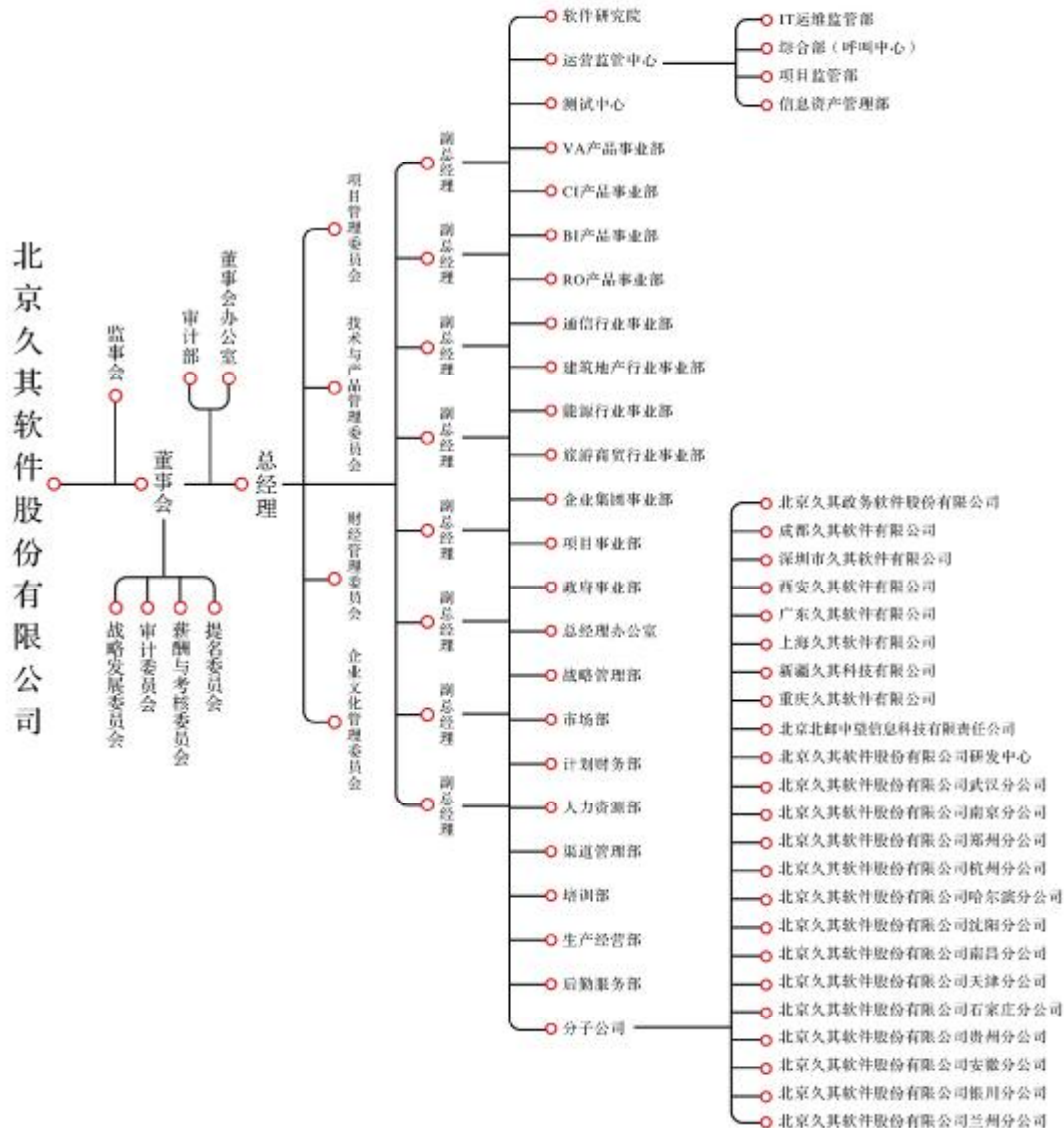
北京久其软件股份有限公司

监事会

董事会

审计部

董事会办公室

战略发展委员会
审计委员会
薪酬与考核委员会
提名委员会

总经理

项目管理委员会
技术与产品管理委员会
财经管理委员会
企业文化管理委员会

副总经理
副总经理
副总经理
副总经理
副总经理
副总经理
副总经理
副总经理

软件研究院
运营监管中心
测试中心
VA产品事业部
CI产品事业部
BI产品事业部
RO产品事业部
通信行业事业部
建筑地产行业事业部
能源行业事业部
旅游商贸行业事业部
企业集团事业部
项目事业部
政府事业部
总经理办公室
战略管理部
市场部
计划财务部
人力资源部
渠道管理部
培训部
生产经营部
后勤服务部
分子公司

IT运维监管部
综合部（呼叫中心）
项目监管部
信息资产管理部

北京久其政务软件股份有限公司
成都久其软件有限公司
深圳市久其软件有限公司
西安久其软件有限公司
广东久其软件有限公司
上海久其软件有限公司
新疆久其科技有限公司
重庆久其软件有限公司
北京北邮中望信息科技有限责任公司
北京久其软件股份有限公司研发中心
北京久其软件股份有限公司武汉分公司
北京久其软件股份有限公司南京分公司
北京久其软件股份有限公司郑州分公司
北京久其软件股份有限公司杭州分公司
北京久其软件股份有限公司哈尔滨分公司
北京久其软件股份有限公司沈阳分公司
北京久其软件股份有限公司南昌分公司
北京久其软件股份有限公司天津分公司
北京久其软件股份有限公司石家庄分公司
北京久其软件股份有限公司贵州分公司
北京久其软件股份有限公司安徽分公司
北京久其软件股份有限公司银川分公司
北京久其软件股份有限公司兰州分公司